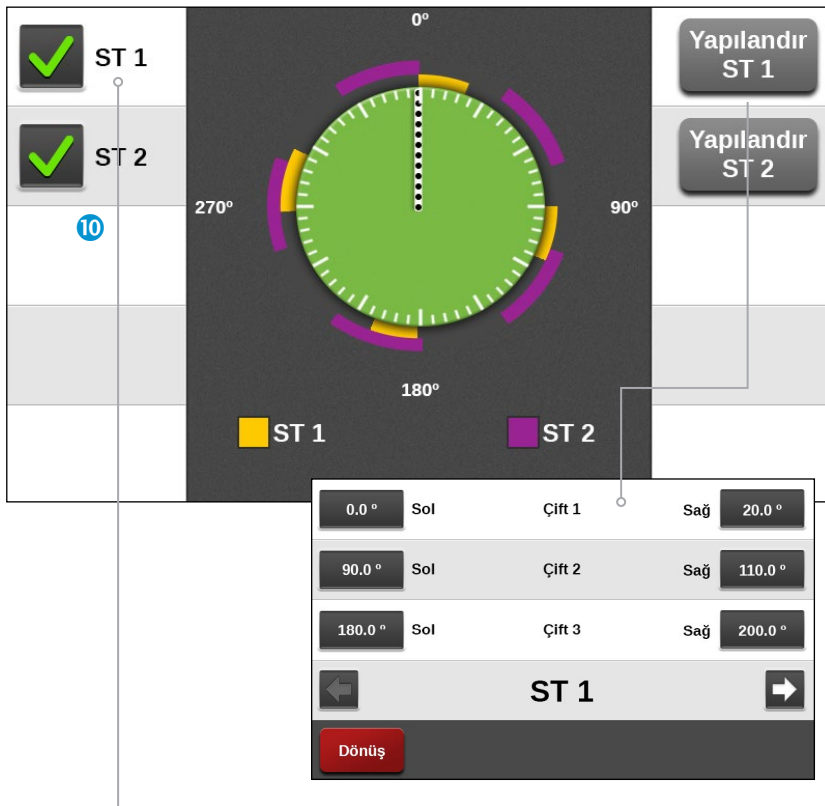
ST 1

0º

Yapılandır ST 1

ST 2

Yapılandır ST 2

270º

90º

10

180º

ST 1

ST 2

| 0.0 º | Sol | Çift 1 | Sağ | 20.0 º |
|---|---|---|---|---|
| 90.0 º | Sol | Çift 2 | Sağ | 110.0 º |
| 180.0 º | Sol | Çift 3 | Sağ | 200.0 º |

ST 1

Dönüş